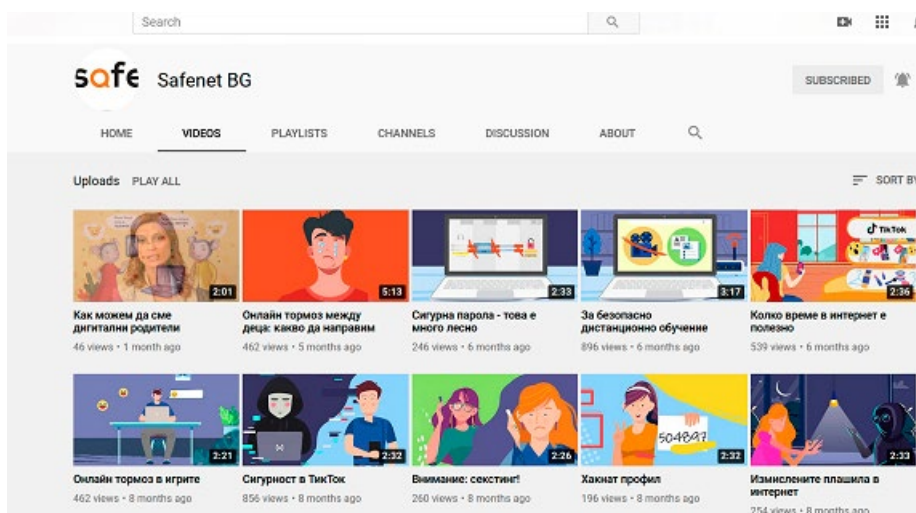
Search

safe Safenet BG

SUBSCRIBED

HOME VIDEOS PLAYLISTS CHANNELS DISCUSSION ABOUT

Uploads PLAY ALL

SORT BY

2:01
Как можем да сме дигитални родители
46 views • 1 month ago

5:13
Онлайн тормоз между деца: какво да направим
462 views • 5 months ago

2:33
Сигурна парола - това е много лесно
246 views • 6 months ago

3:17
За безопасно дистанционно обучение
896 views • 6 months ago

TikTok
2:36
Колко време в интернет е полезно
539 views • 6 months ago

2:21
Онлайн тормоз в игрите
462 views • 8 months ago

2:32
Сигурност в ТикТок
856 views • 8 months ago

2:26
Внимание: секстинг!
260 views • 8 months ago

504847
2:32
Хакнат профил
196 views • 8 months ago

2:33
Измислените плашила в интернет
254 views • 8 months ago